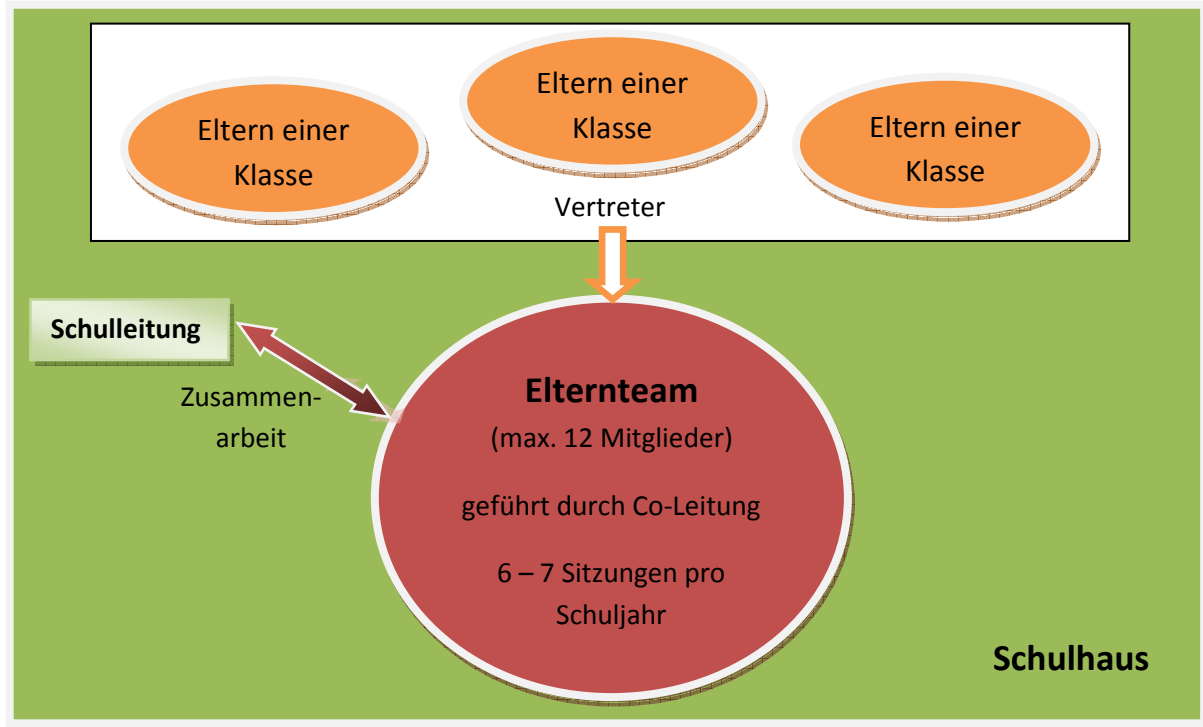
Eltern einer Klasse

Eltern einer Klasse

Eltern einer Klasse

Vertreter

Schulleitung

Zusammenarbeit

Elternteam

(max. 12 Mitglieder)

geführt durch Co-Leitung

6 – 7 Sitzungen pro Schuljahr

Schulhaus